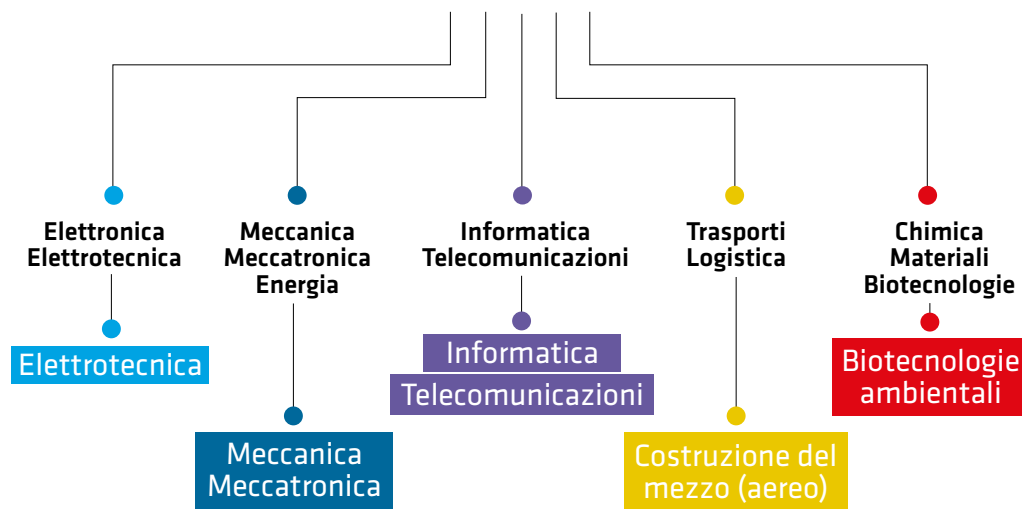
Elettronica
Elettrotecnica

Elettrotecnica

Meccanica
Meccatronica
Energia

Meccanica
Meccatronica

Informatica
Telecomunicazioni

Informatica

Telecomunicazioni

Trasporti
Logistica

Costruzione del mezzo (aereo)

Chimica
Materiali
Biotecnologie

Biotecnologie ambientali